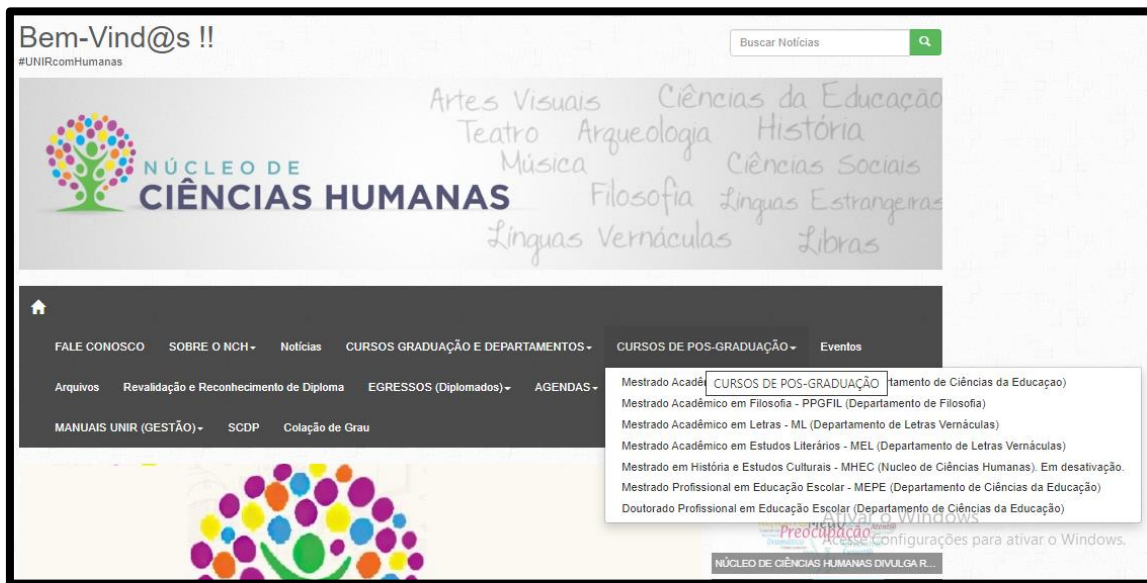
Bem-Vind@s !!
#UNIRcomHumanas

Buscar Notícias

NÚCLEO DE
CIÊNCIAS HUMANAS

Artes Visuais Ciências da Educação
Teatro Arqueologia História
Música Ciências Sociais
Filosofia Línguas Estrangeiras
Línguas Vernáculas Libras

FALE CONOSCO SOBRE O NCH Notícias CURSOS GRADUAÇÃO E DEPARTAMENTOS CURSOS DE POS-GRADUAÇÃO Eventos
Arquivos Revalidação e Reconhecimento de Diploma EGRESSOS (Diplomados) AGENDAS
MANUAIS UNIR (GESTÃO) SCDP Colação de Grau

Mestrado Acadê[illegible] CURSOS DE POS-GRADUAÇÃO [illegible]tamento de Ciências da Educaçao)
Mestrado Acadêmico em Filosofia - PPGFIL (Departamento de Filosofia)
Mestrado Acadêmico em Letras - ML (Departamento de Letras Vernáculas)
Mestrado Acadêmico em Estudos Literários - MEL (Departamento de Letras Vernáculas)
Mestrado em História e Estudos Culturais - MHEC (Nucleo de Ciências Humanas). Em desativação.
Mestrado Profissional em Educação Escolar - MEPE (Departamento de Ciências da Educação)
Doutorado Profissional em Educação Escolar (Departamento de Ciências da Educação)

Ativar o Windows
Acesse configurações para ativar o Windows.

Preocupação

NÚCLEO DE CIÊNCIAS HUMANAS DIVULGA R...